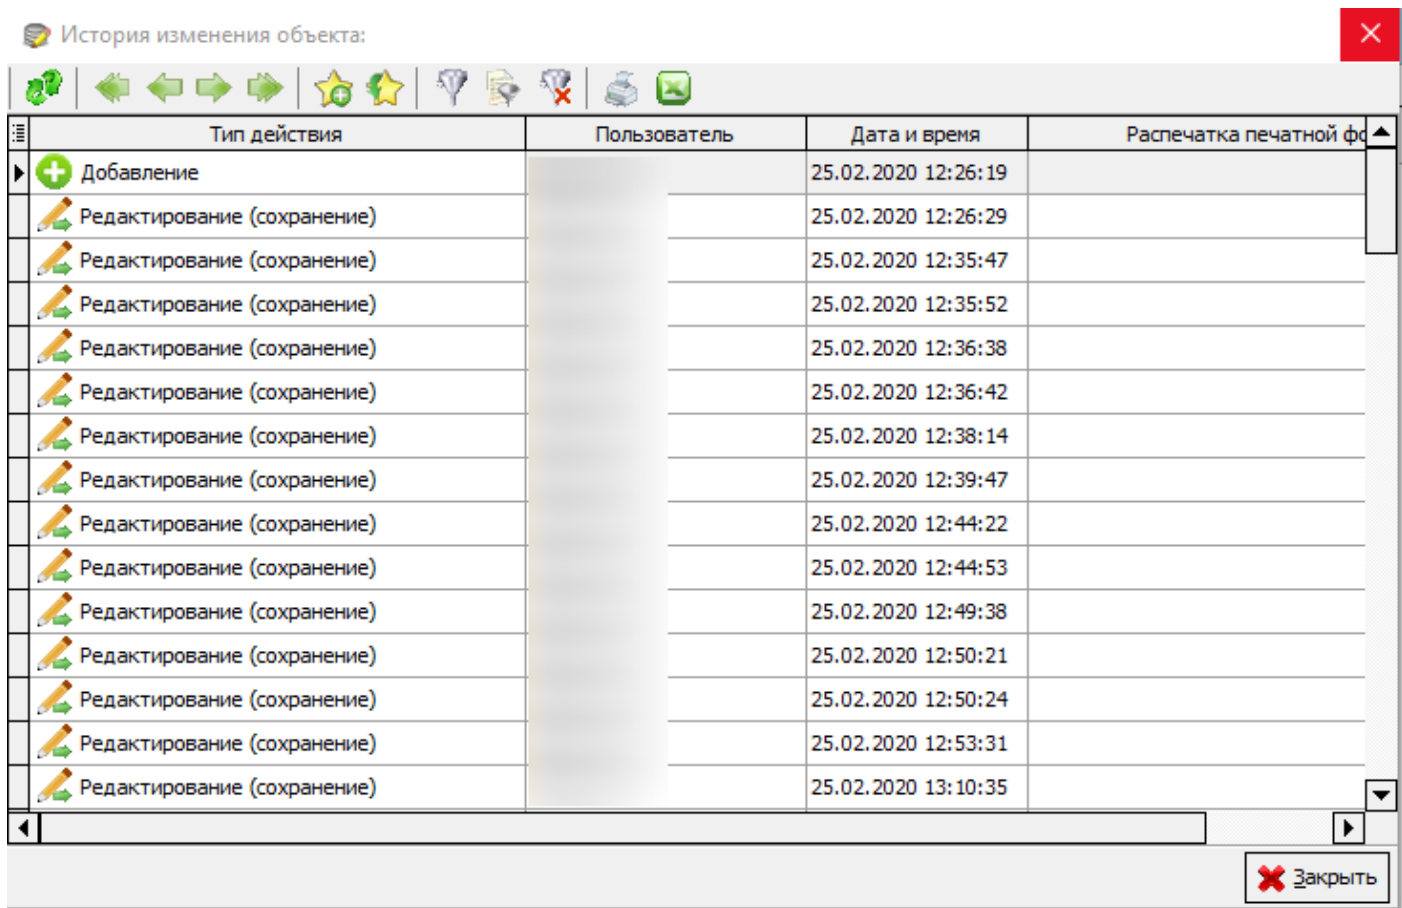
История изменения объекта:

| Тип действия | Пользователь | Дата и время | Распечатка печатной фо |
|---|---|---|---|
| Добавление | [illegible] | 25.02.2020 12:26:19 | |
| Редактирование (сохранение) | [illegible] | 25.02.2020 12:26:29 | |
| Редактирование (сохранение) | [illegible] | 25.02.2020 12:35:47 | |
| Редактирование (сохранение) | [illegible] | 25.02.2020 12:35:52 | |
| Редактирование (сохранение) | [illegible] | 25.02.2020 12:36:38 | |
| Редактирование (сохранение) | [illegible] | 25.02.2020 12:36:42 | |
| Редактирование (сохранение) | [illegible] | 25.02.2020 12:38:14 | |
| Редактирование (сохранение) | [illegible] | 25.02.2020 12:39:47 | |
| Редактирование (сохранение) | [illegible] | 25.02.2020 12:44:22 | |
| Редактирование (сохранение) | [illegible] | 25.02.2020 12:44:53 | |
| Редактирование (сохранение) | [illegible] | 25.02.2020 12:49:38 | |
| Редактирование (сохранение) | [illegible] | 25.02.2020 12:50:21 | |
| Редактирование (сохранение) | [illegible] | 25.02.2020 12:50:24 | |
| Редактирование (сохранение) | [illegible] | 25.02.2020 12:53:31 | |
| Редактирование (сохранение) | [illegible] | 25.02.2020 13:10:35 | |

Закрыть